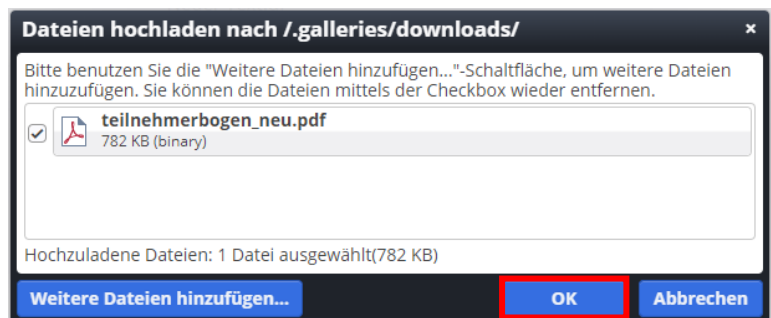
Dateien hochladen nach /.galleries/downloads/

×

Bitte benutzen Sie die "Weitere Dateien hinzufügen..."-Schaltfläche, um weitere Dateien hinzuzufügen. Sie können die Dateien mittels der Checkbox wieder entfernen.

teilnehmerbogen_neu.pdf
782 KB (binary)

Hochzuladene Dateien: 1 Datei ausgewählt(782 KB)

Weitere Dateien hinzufügen...

OK

Abbrechen